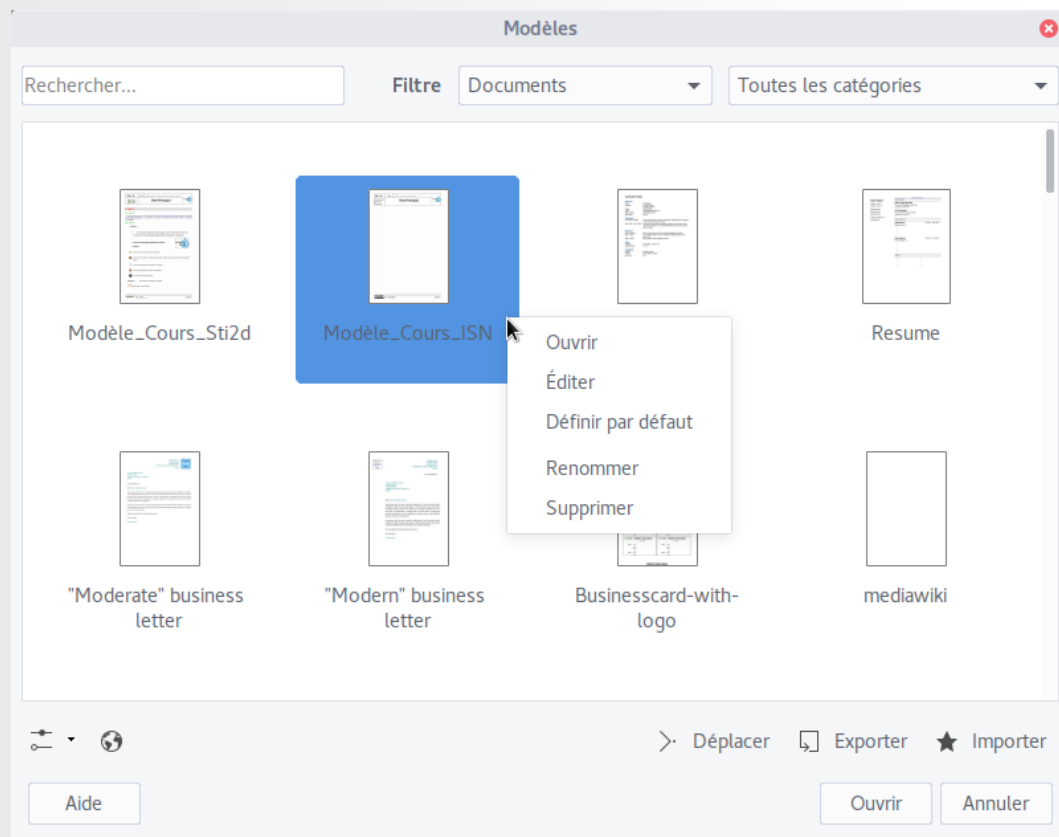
Modèles

Rechercher...

Filtre Documents

Toutes les catégories

Modèle_Cours_Sti2d

Modèle_Cours_ISN

Resume

Ouvrir
Éditer
Définir par défaut
Renommer
Supprimer

"Moderate" business letter

"Modern" business letter

Businesscard-with-logo

mediawiki

Déplacer Exporter Importer

Aide

Ouvrir Annuler